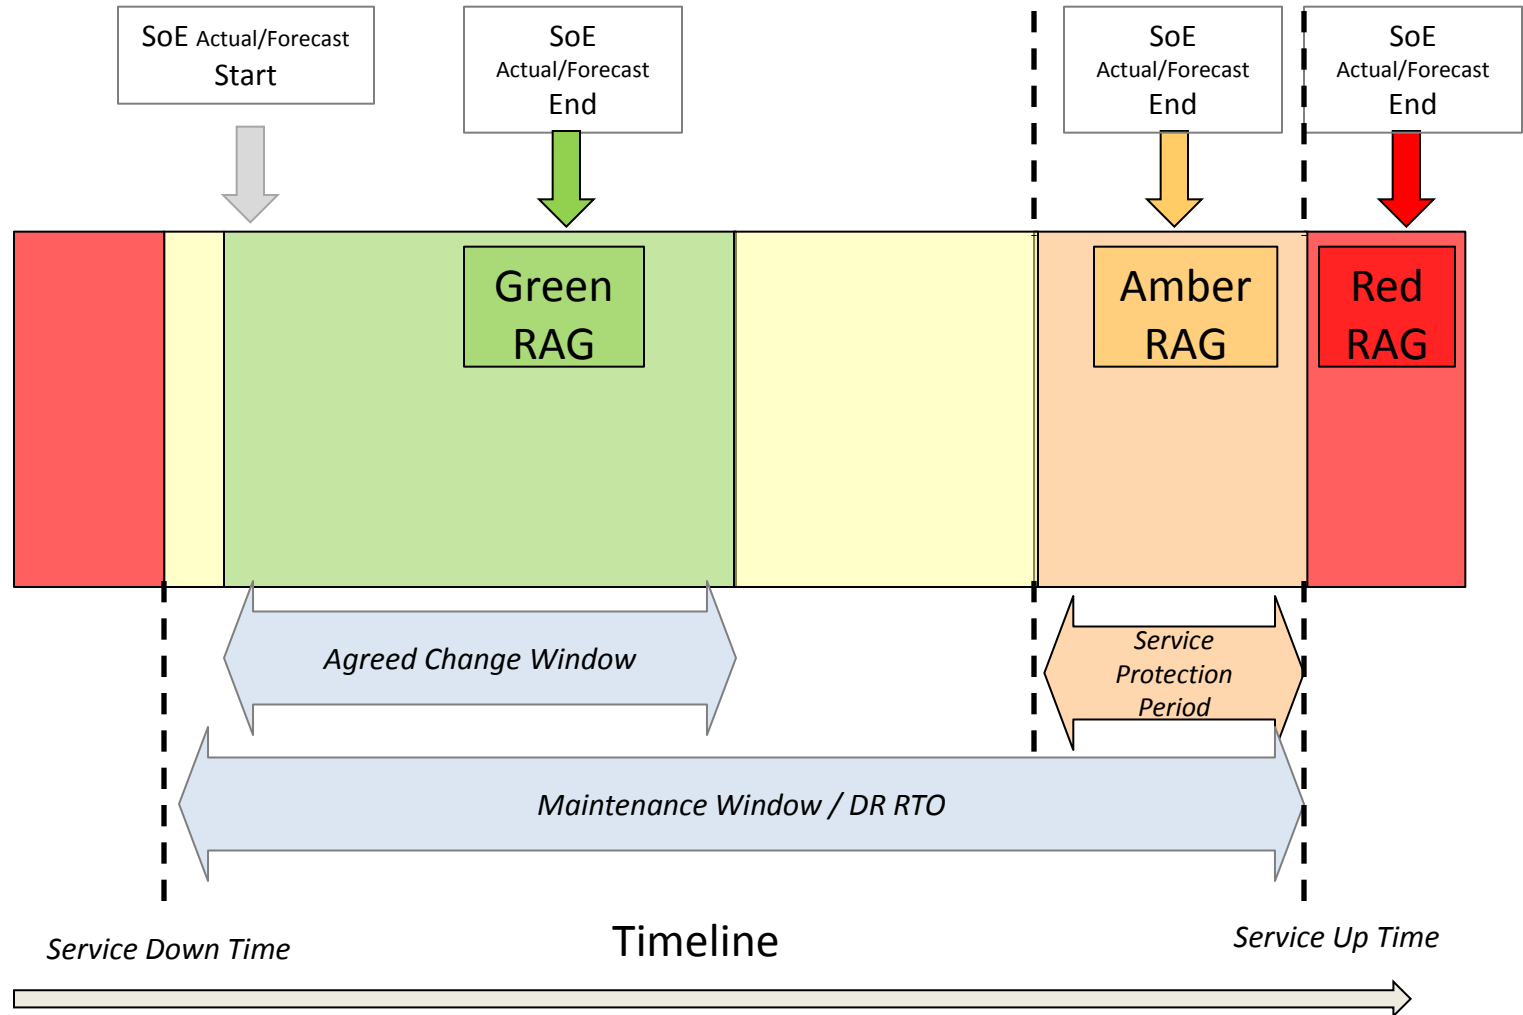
SoE Actual/Forecast Start

SoE Actual/Forecast End

SoE Actual/Forecast End

SoE Actual/Forecast End

Green RAG

Amber RAG

Red RAG

Agreed Change Window

Service Protection Period

Maintenance Window / DR RTO

Service Down Time

Timeline

Service Up Time